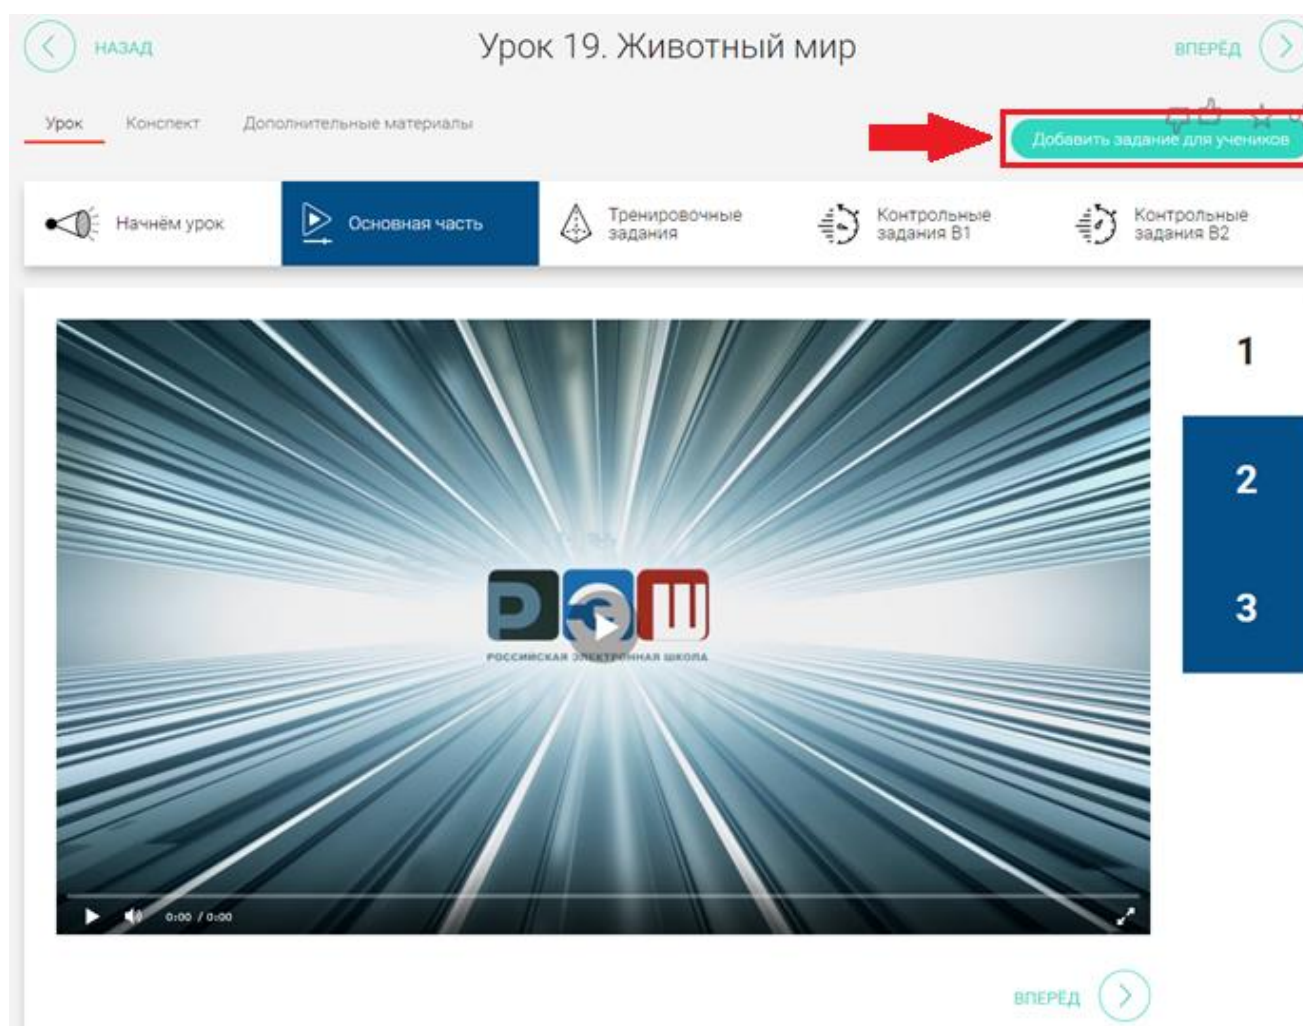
НАЗАД

Урок 19. Животный мир

ВПЕРЁД

Урок Конспект Дополнительные материалы

Добавить задание для учеников

Начнём урок

Основная часть

Тренировочные задания

Контрольные задания В1

Контрольные задания В2

РЭШ

РОССИЙСКАЯ ЭЛЕКТРОННАЯ ШКОЛА

0:00 / 0:00

1

2

3

ВПЕРЁД